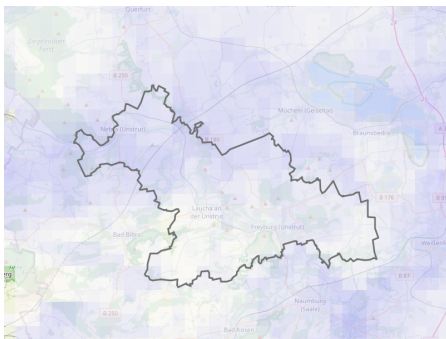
Querfurt

Ziegelrodaer Forst

B 250

Nebra (Unstrut)

B 180

Mücheln (Geiseltal)

Braunsbedra

B 176

Laucha an der Unstrut

Freyburg (Unstrut)

Bad Bibra

B 87

Naumburg (Saale)

B 250

Bad Kösen

Weißenfels